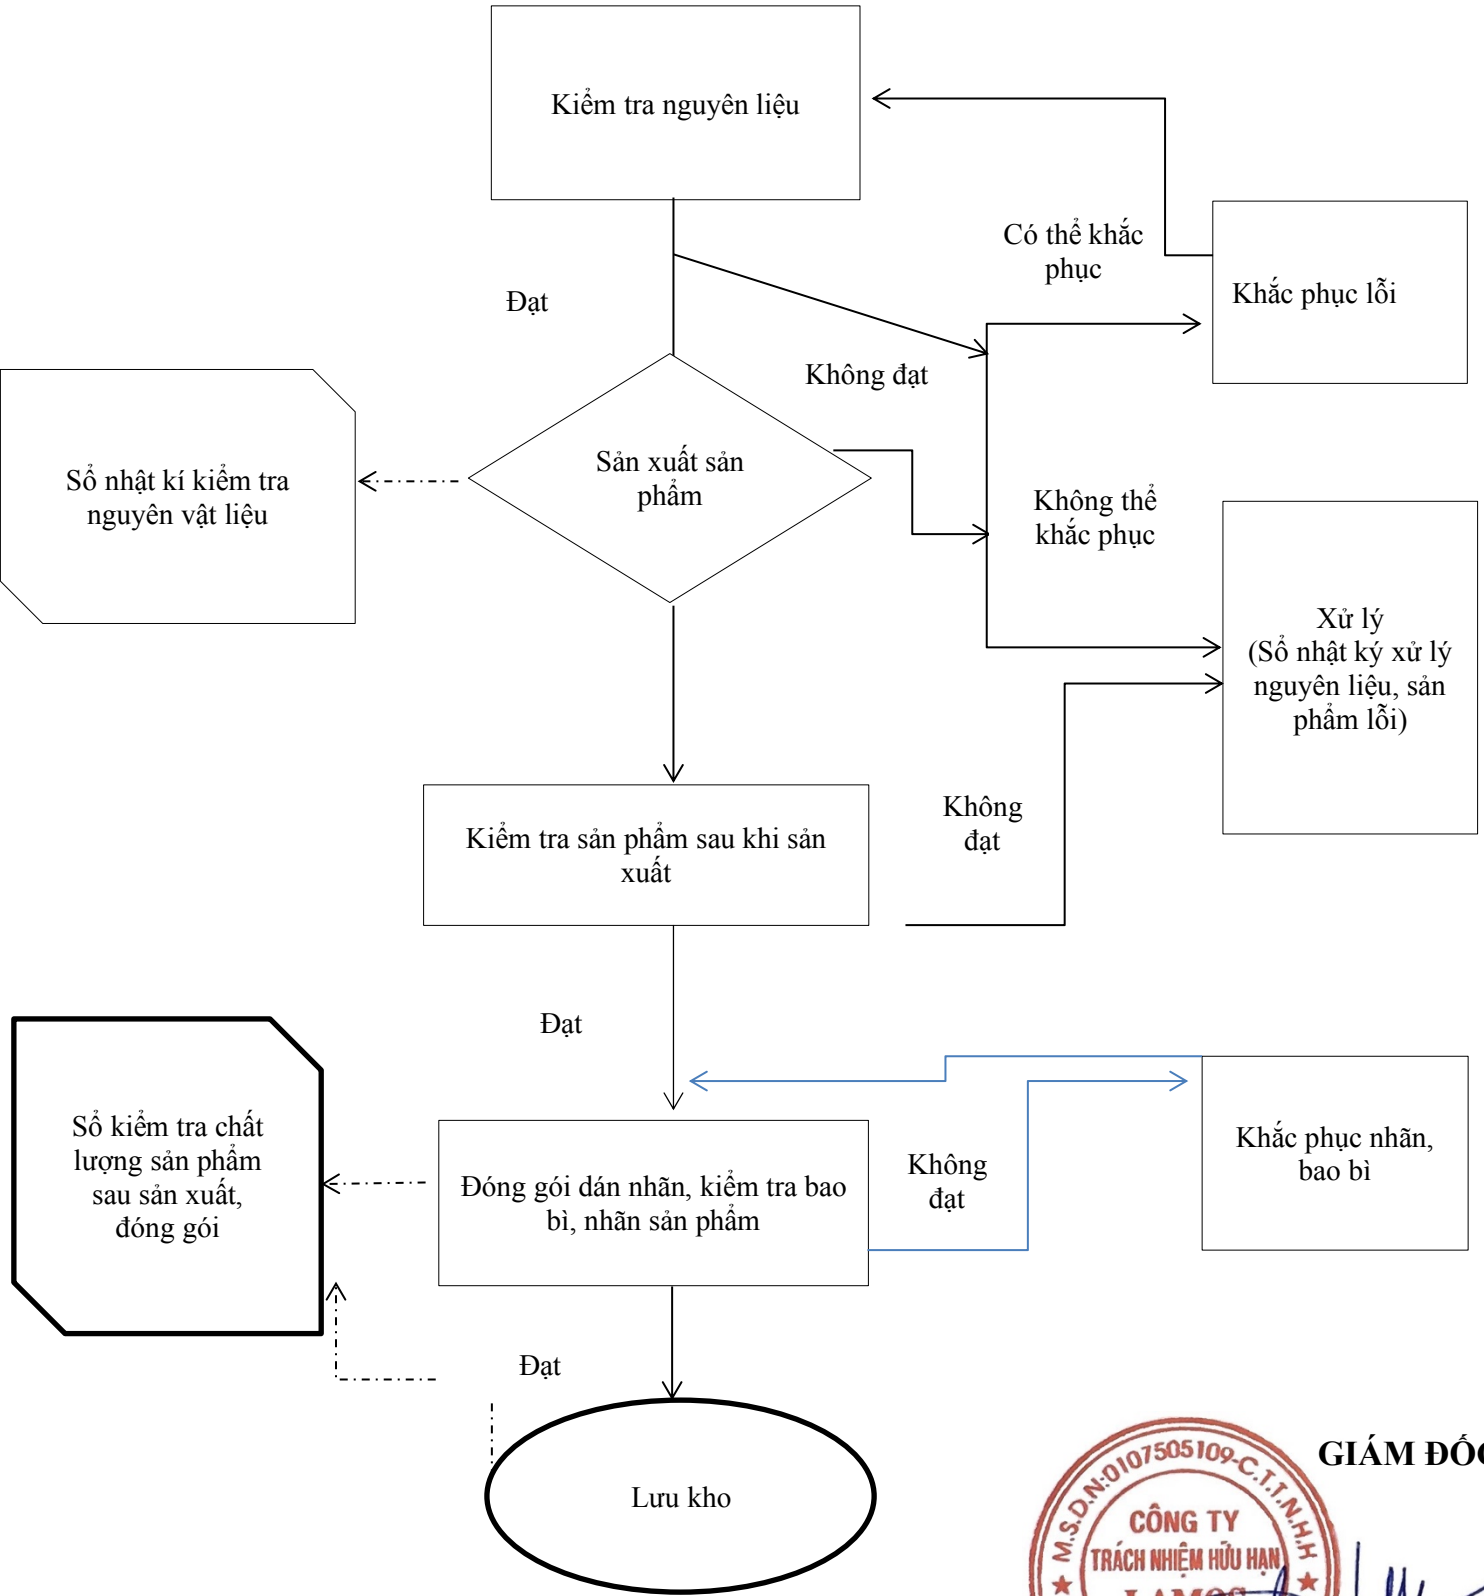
Kiểm tra nguyên liệu

Có thể khắc phục

Khắc phục lỗi

Đạt

Không đạt

Sổ nhật kí kiểm tra nguyên vật liệu

Sản xuất sản phẩm

Không thể khắc phục

Xử lý
(Sổ nhật ký xử lý nguyên liệu, sản phẩm lỗi)

Không đạt

Kiểm tra sản phẩm sau khi sản xuất

Đạt

Sổ kiểm tra chất lượng sản phẩm sau sản xuất, đóng gói

Khắc phục nhãn, bao bì

Không đạt

Đóng gói dán nhãn, kiểm tra bao bì, nhãn sản phẩm

Đạt

Lưu kho

GIÁM ĐỐ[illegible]

M.S.D.N:0107505109-C.T.T.N.H.H
CÔNG TY
TRÁCH NHIỆM HỮU HẠN
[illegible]